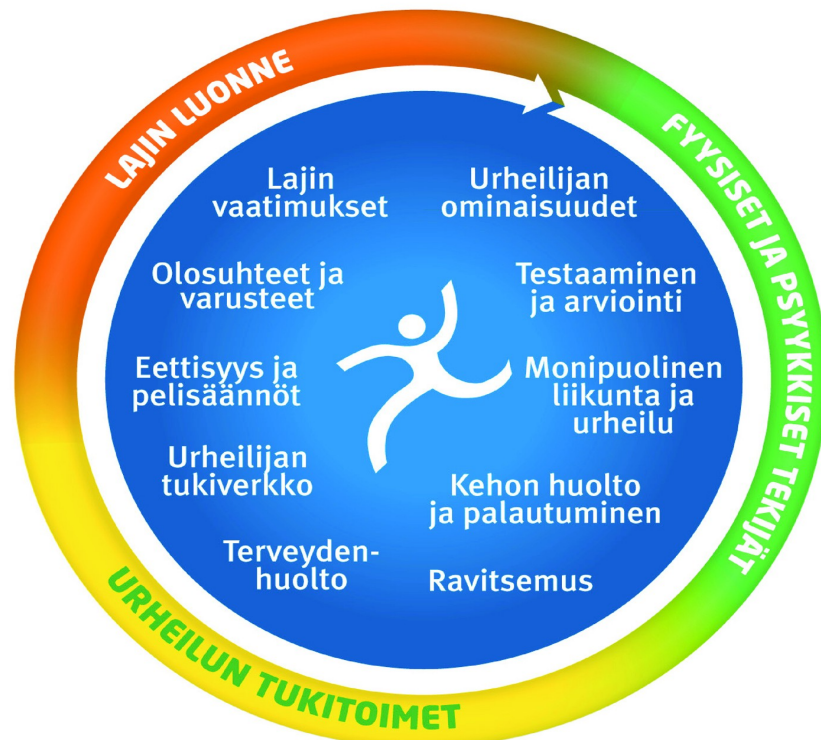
LAJIN LUONNE

FYYSISET JA PSYYKKISET TEKIJÄT

URHEILUN TUKITOIMET

Lajin vaatimukset

Urheilijan ominaisuudet

Olosuhteet ja varusteet

Testaaminen ja arviointi

Eettisyys ja pelisäännöt

Monipuolinen liikunta ja urheilu

Urheilijan tukiverkko

Kehon huolto ja palautuminen

Terveydenhuolto

Ravitsemus